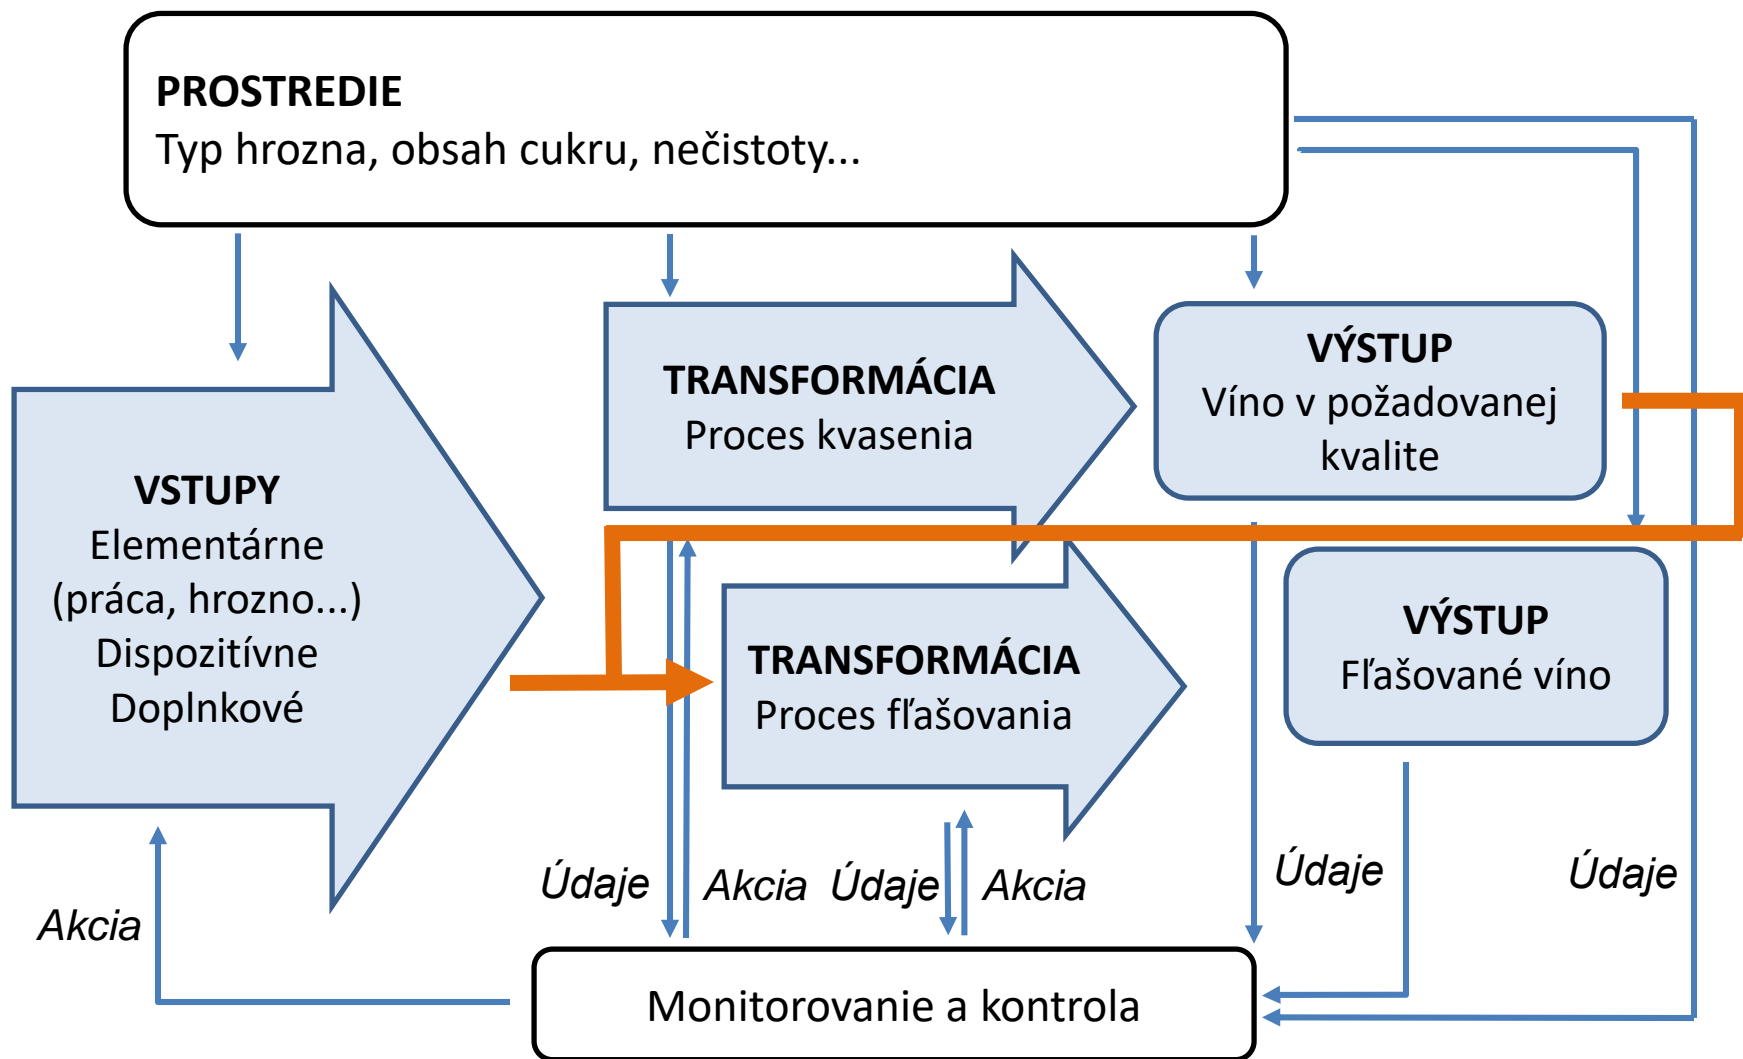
PROSTREDIE
Typ hrozna, obsah cukru, nečistoty...

VSTUPY
Elementárne
(práca, hrozno...)
Dispozitívne
Doplnkové

TRANSFORMÁCIA
Proces kvasenia

VÝSTUP
Víno v požadovanej kvalite

TRANSFORMÁCIA
Proces fľašovania

VÝSTUP
Fľašované víno

Akcia

Údaje

Akcia

Údaje

Akcia

Údaje

Údaje

Monitorovanie a kontrola